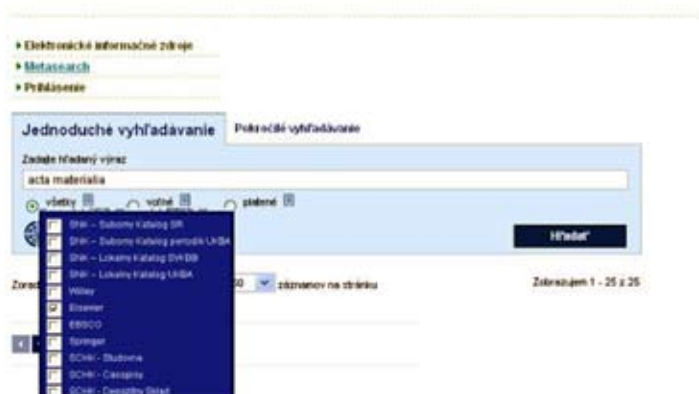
▸ Elektronické informačné zdroje
▸ Metasearch
▸ Prihlásenie

Jednoduché vyhľadávanie
Pokročilé vyhľadávanie

Zadajte hľadaný výraz
acta materialia

všetky
voľné
platené

SNK - Súborný Katalóg SR
SNK - Súborný Katalóg periodík UKBA
SNK - Lokálny Katalóg SVKBB
SNK - Lokálny Katalóg UKBA
Wiley
Elsevier
EBSCO
Springer
SChK - Študovňa
SChK - Časopisy
SChK - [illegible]

Hľadať

Zora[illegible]
50
záznamov na stránku

Zobrazujem 1 - 25 z 25